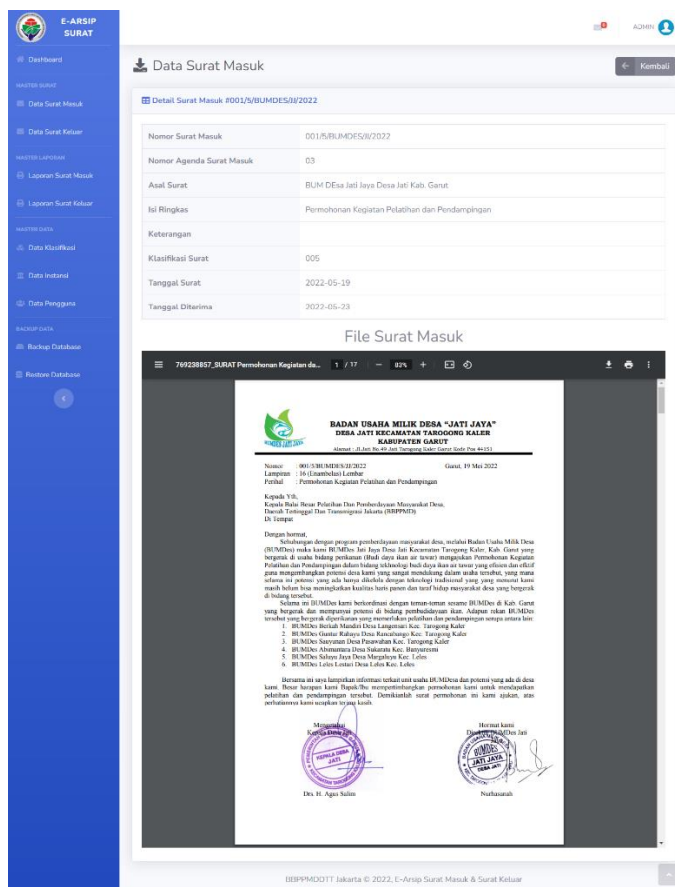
E-ARSIP SURAT

Dashboard

MASTER SURAT

Data Surat Masuk

Data Surat Keluar

MASTER LAPORAN

Laporan Surat Masuk

Laporan Surat Keluar

MASTER DATA

Data Klasifikasi

Data Instansi

Data Pengguna

BACKUP DATA

Backup Database

Restore Database

ADMIN

Data Surat Masuk

Kembali

Detail Surat Masuk #001/5/BUMDES/II/2022

| | |
|---|---|
| Nomor Surat Masuk | 001/5/BUMDES/II/2022 |
| Nomor Agenda Surat Masuk | 03 |
| Asal Surat | BUM DEsa Jati Jaya Desa Jati Kab. Garut |
| Isi Ringkas | Permohonan Kegiatan Pelatihan dan Pendampingan |
| Keterangan | |
| Klasifikasi Surat | 005 |
| Tanggal Surat | 2022-05-19 |
| Tanggal Diterima | 2022-05-23 |

File Surat Masuk

769238857_SURAT Permohonan Kegiatan da... 1 / 17 — 83% +

BADAN USAHA MILIK DESA "JATI JAYA"
DESA JATI KECAMATAN TAROGONG KALER
KABUPATEN GARUT
Alamat : Jl.Jati No.49 Jati Tarogong Kaler Garut Kode Pos 44151

Nomor : 001/5/BUMDES/II/2022
Garut, 19 Mei 2022
Lampiran : 16 (Enambelas) Lembar
Perihal : Permohonan Kegiatan Pelatihan dan Pendampingan

Kepada Yth,
Kepala Balai Besar Pelatihan Dan Pemberdayaan Masyarakat Desa, Daerah Tertinggal Dan Transmigrasi Jakarta (BBPPMD)
Di Tempat

Dengan hormat,
Sehubungan dengan program pemberdayaan masyarakat desa, melalui Badan Usaha Milik Desa (BUMDes) maka kami BUMDes Jati Jaya Desa Jati Kecamatan Tarogong Kaler, Kab. Garut yang bergerak di usaha bidang perikanan (Budi daya ikan air tawar) mengajukan Permohonan Kegiatan Pelatihan dan Pendampingan dalam bidang tekhnologi budi daya ikan air tawar yang efisien dan efektif guna mengembangkan potensi desa kami yang sangat mendukung dalam usaha tersebut, yang mana selama ini potensi yang ada hanya dikelola dengan teknologi tradisional yang menurut kami masih belum bisa meningkatkan kualitas hasil panen dan taraf hidup masyarakat desa yang bergerak di bidang tersebut.
Selama ini BUMDes kami berkordinasi dengan teman-teman sesama BUMDes di Kab. Garut yang bergerak dan mempunyai potensi di bidang pembudidayaan ikan. Adapun rekan BUMDes tersebut yang bergerak diperlukan yang memerlukan pelatihan dan pendampingan sempa antara lain:
1. BUMDes Berkah Mandiri Desa Langensari Kec. Tarogong Kaler
2. BUMDes Gantar Rahayu Desa Rancabango Kec. Tarogong Kaler
3. BUMDes Sauyunan Desa Pasawahan Kec. Tarogong Kaler
4. BUMDes Abimantara Desa Sukarata Kec. Banyuresmi
5. BUMDes Saluyu Jaya Desa Margaluyu Kec. Leles
6. BUMDes Leles Lestari Desa Leles Kec. Leles

Bersama ini saya lampirkan informasi terkait unit usaha BUMDesa dan potensi yang ada di desa kami. Besar harapan kami Bapak/Ibu memperkenankan permohonan kami untuk mendapatkan pelatihan dan pendampingan tersebut. Demikianlah surat permohonan ini kami ajukan, atas perhatiannya kami ucapkan terima kasih.

Mengetahui
Kepala Desa Jati

Hormat kami
Direktur BUMDes Jati

Drs. H. Agus Salim

Nurhasanah

BBPPMDDTT Jakarta © 2022, E-Arsip Surat Masuk & Surat Keluar